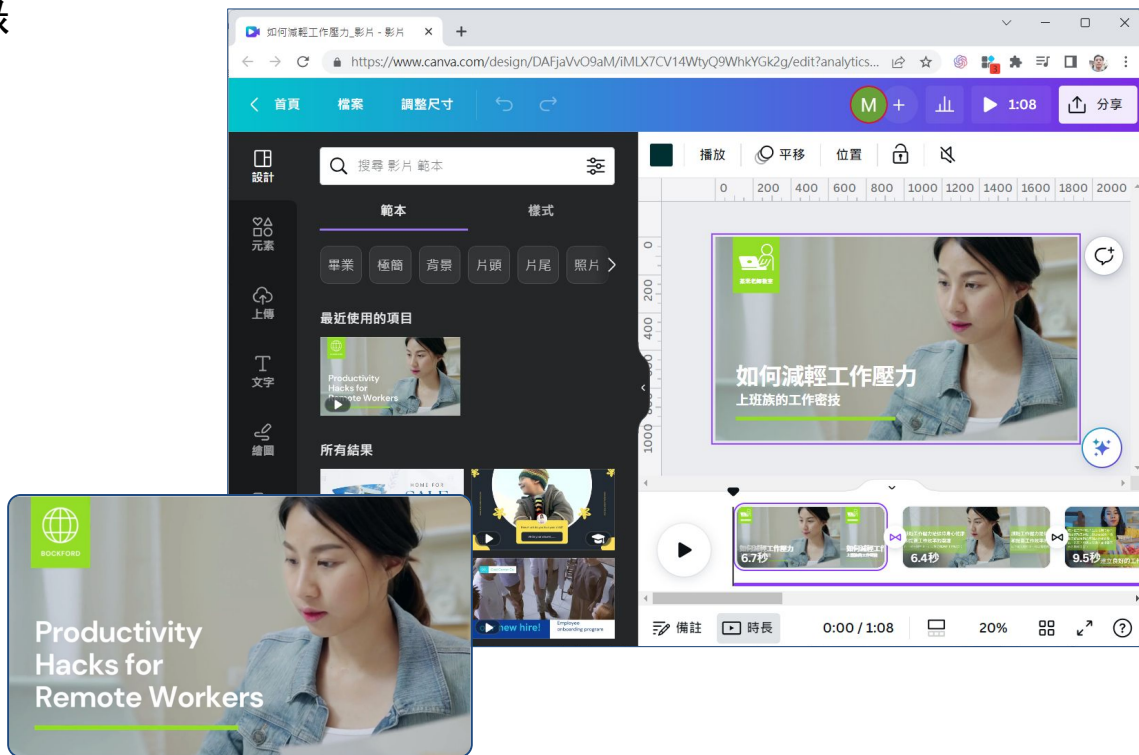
如何減輕工作壓力_影片 - 影片
https://www.canva.com/design/DAFjaVvO9aM/iMLX7CV14WtyQ9WhkYGk2g/edit?analytics...
首頁 檔案 調整尺寸
M
1:08
分享
設計
元素
上傳
文字
繪圖
搜尋 影片 範本
範本 樣式
畢業 極簡 背景 片頭 片尾 照片
最近使用的項目
Productivity Hacks for Remote Workers
所有結果
new hire!
播放 平移 位置
0 200 400 600 800 1000 1200 1400 1600 1800 2000
如何減輕工作壓力
上班族的工作密技
6.7秒
6.4秒
9.5秒
備註 時長 0:00 / 1:08 20%
BOCKFORD
Productivity Hacks for Remote Workers